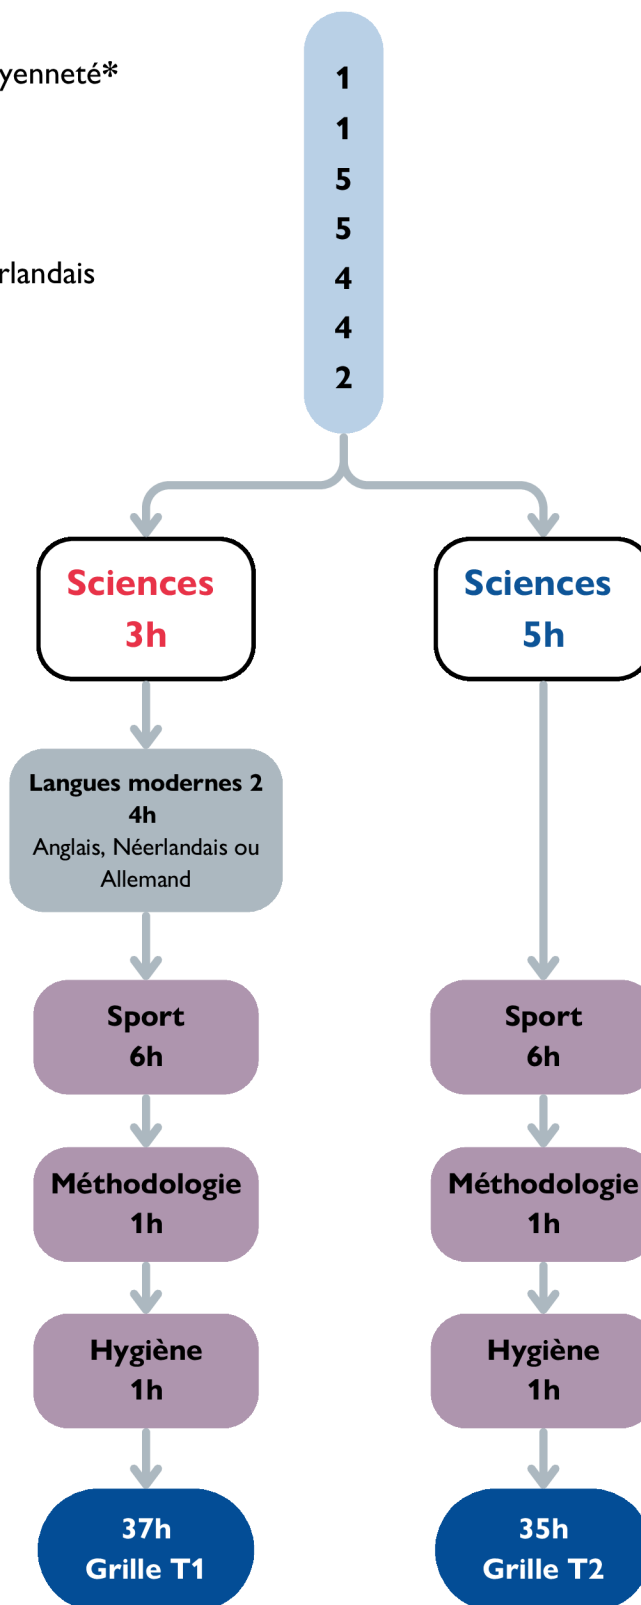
yenneté*

rlandais

1
1
5
5
4
4
2

Sciences
3h

Sciences
5h

Langues modernes 2
4h
Anglais, Néerlandais ou Allemand

Sport
6h

Méthodologie
1h

Hygiène
1h

37h
Grille T1

Sport
6h

Méthodologie
1h

Hygiène
1h

35h
Grille T2